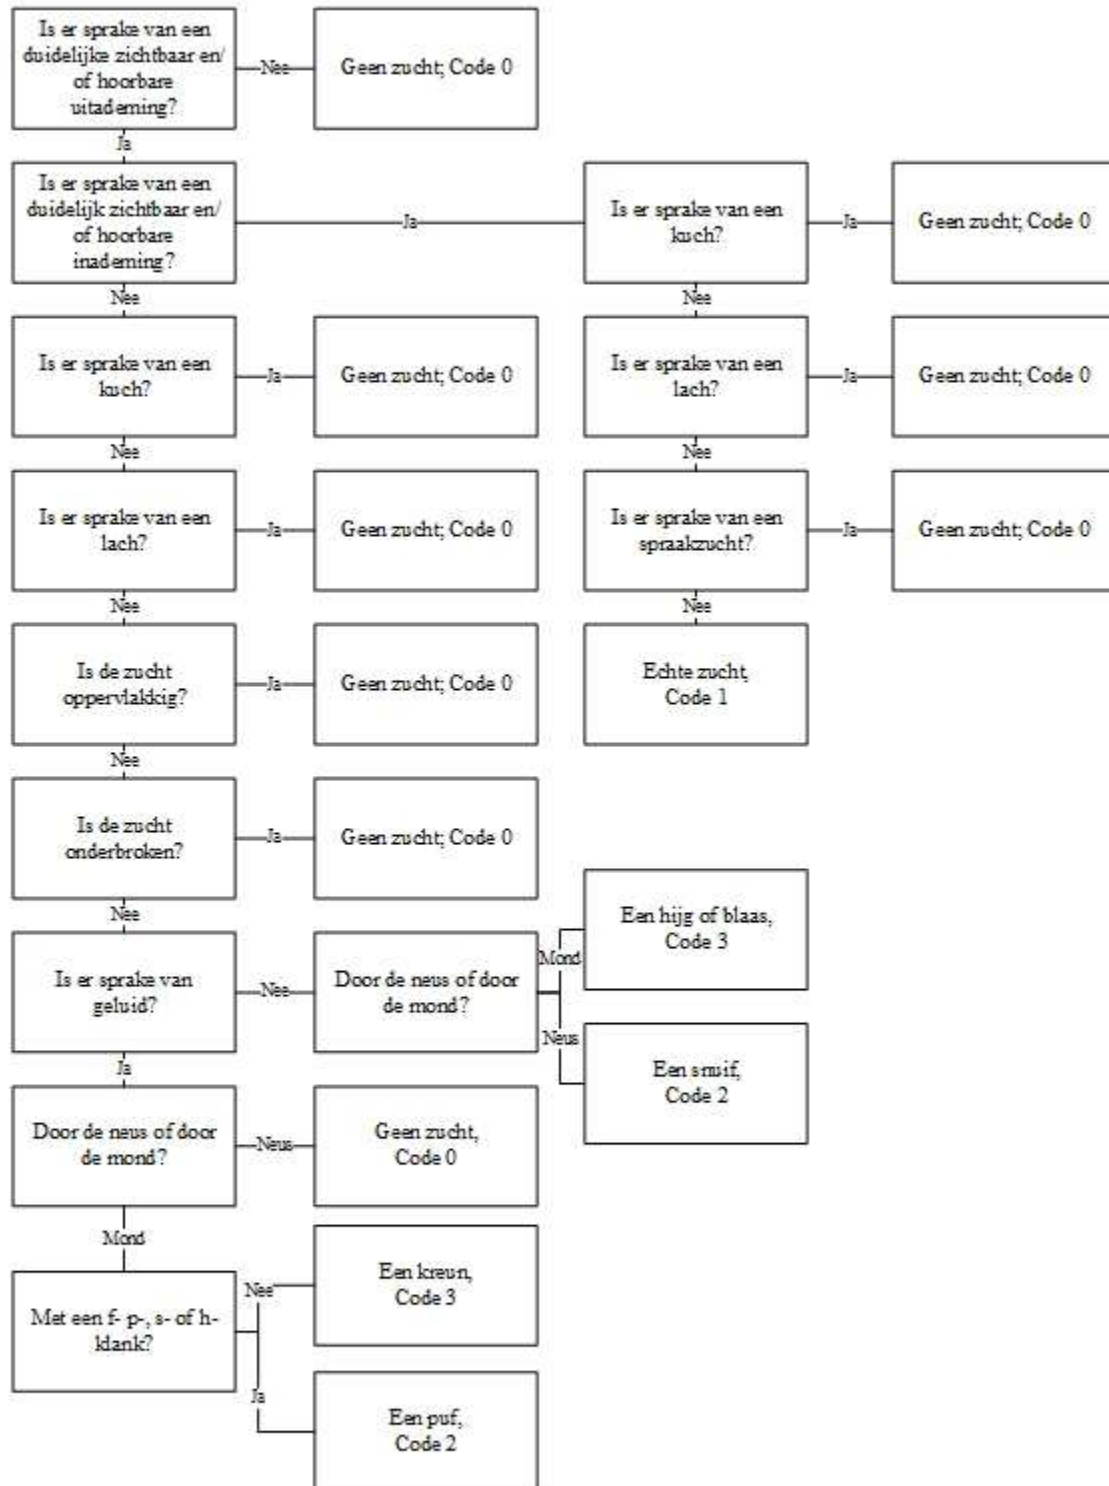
Is er sprake van een duidelijke zichtbaar en/ of hoorbare uitademing?

Nee

Geen zucht; Code 0

Ja

Is er sprake van een duidelijk zichtbaar en/ of hoorbare inademing?

Ja

Is er sprake van een kuch?

Ja

Geen zucht; Code 0

Nee

Nee

Is er sprake van een kuch?

Ja

Geen zucht; Code 0

Is er sprake van een lach?

Ja

Geen zucht; Code 0

Nee

Nee

Is er sprake van een lach?

Ja

Geen zucht; Code 0

Is er sprake van een spraakzucht?

Ja

Geen zucht; Code 0

Nee

Nee

Is de zucht oppervlakkig?

Ja

Geen zucht; Code 0

Echte zucht, Code 1

Nee

Is de zucht onderbroken?

Ja

Geen zucht; Code 0

Nee

Is er sprake van geluid?

Nee

Door de neus of door de mond?

Mond

Een hijg of blaas, Code 3

Neus

Een snuif, Code 2

Ja

Door de neus of door de mond?

Neus

Geen zucht, Code 0

Mond

Met een f- p-, s- of h-klank?

Nee

Een kreun, Code 3

Ja

Een puf, Code 2